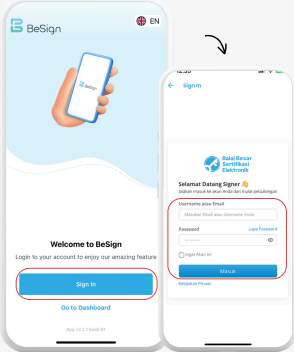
BeSign

EN

BeSign

Welcome to BeSign

Login to your account to enjoy our amazing feature

Sign In

Go to Dashboard

App v2.7 build 81

12:33

Sign In

Balai Besar Sertifikasi Elektronik

Selamat Datang Signer 👋

Silakan masuk ke akun Anda dan mulai petualangan

Username atau Email

Masukan Email atau Username Anda

Password

Lupa Password

Ingat Akun Ini

Masuk

Kebijakan Privasi